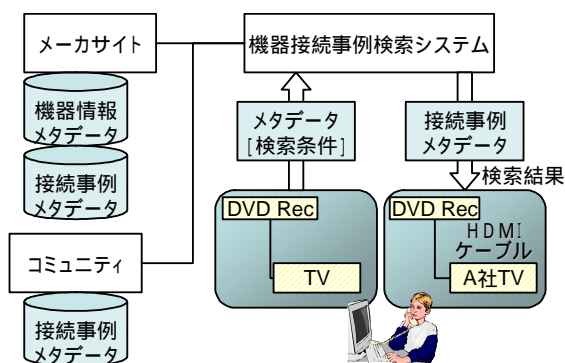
メーカサイト

機器情報メタデータ

接続事例メタデータ

コミュニティ

接続事例メタデータ

機器接続事例検索システム

メタデータ [検索条件]

接続事例メタデータ

検索結果

DVD Rec

TV

DVD Rec

HDMI ケーブル

A社TV